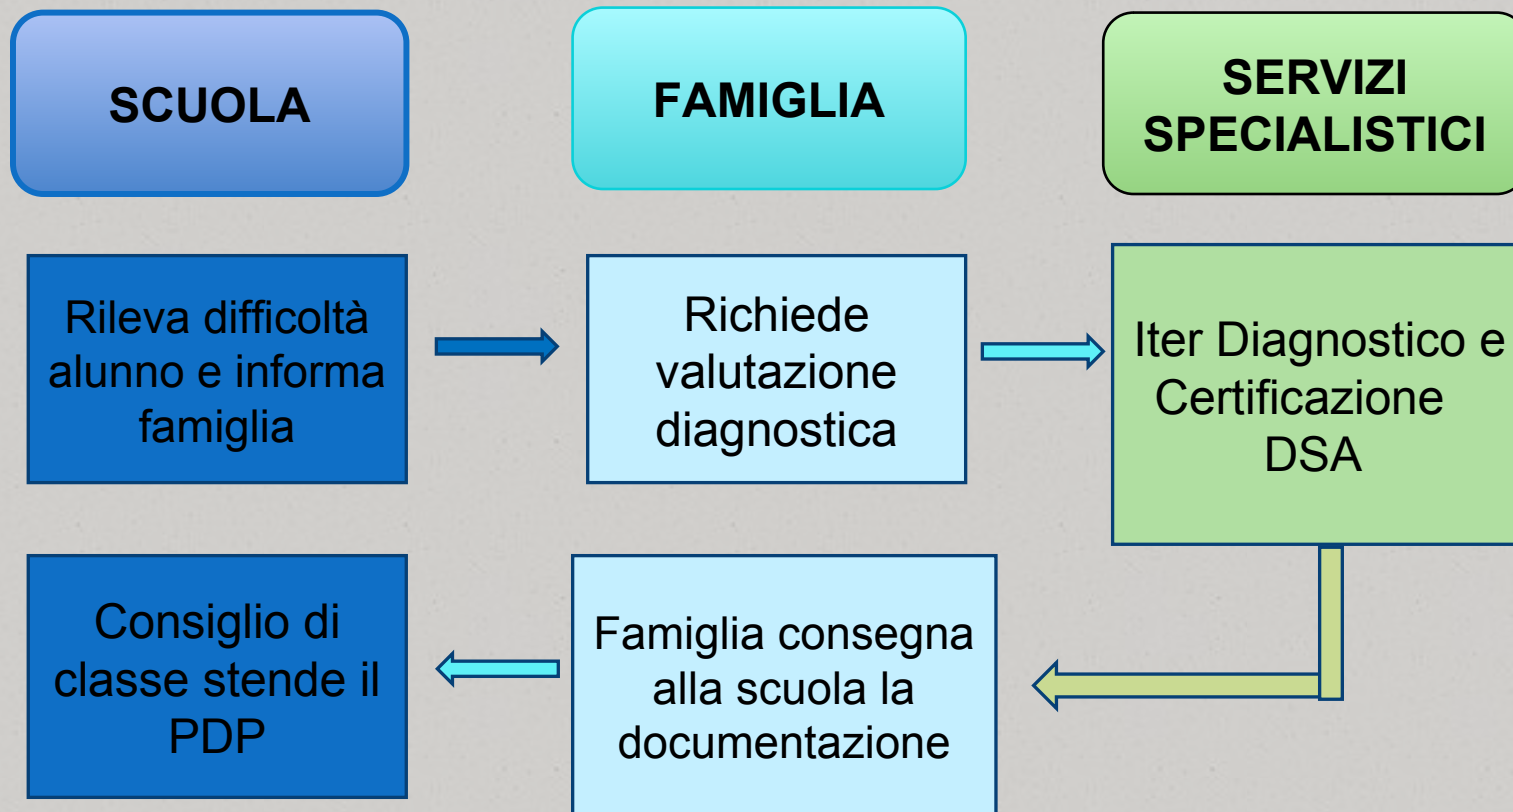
SCUOLA

FAMIGLIA

SERVIZI SPECIALISTICI

Rileva difficoltà alunno e informa famiglia

Richiede valutazione diagnostica

Iter Diagnostico e Certificazione DSA

Consiglio di classe stende il PDP

Famiglia consegna alla scuola la documentazione